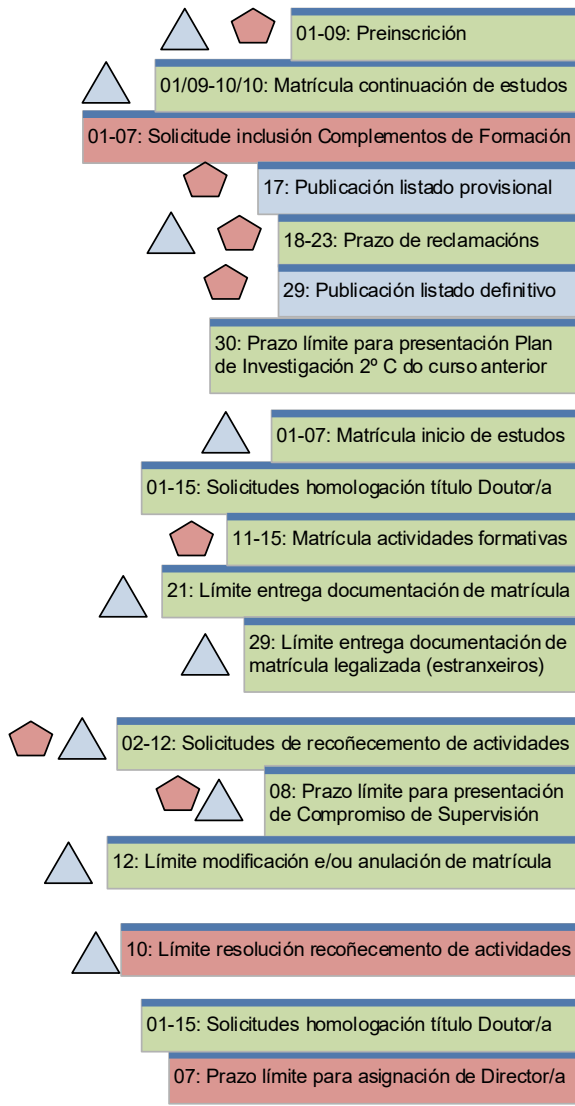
01-09: Preinscrición

01/09-10/10: Matrícula continuación de estudos

01-07: Solicitude inclusión Complementos de Formación

17: Publicación listado provisional

18-23: Prazo de reclamacións

29: Publicación listado definitivo

30: Prazo límite para presentación Plan de Investigación 2º C do curso anterior

01-07: Matrícula inicio de estudos

01-15: Solicitudes homologación título Doutor/a

11-15: Matrícula actividades formativas

21: Límite entrega documentación de matrícula

29: Límite entrega documentación de matrícula legalizada (estranxeiros)

02-12: Solicitudes de recoñecemento de actividades

08: Prazo límite para presentación de Compromiso de Supervisión

12: Límite modificación e/ou anulación de matrícula

10: Límite resolución recoñecemento de actividades

01-15: Solicitudes homologación título Doutor/a

07: Prazo límite para asignación de Director/a